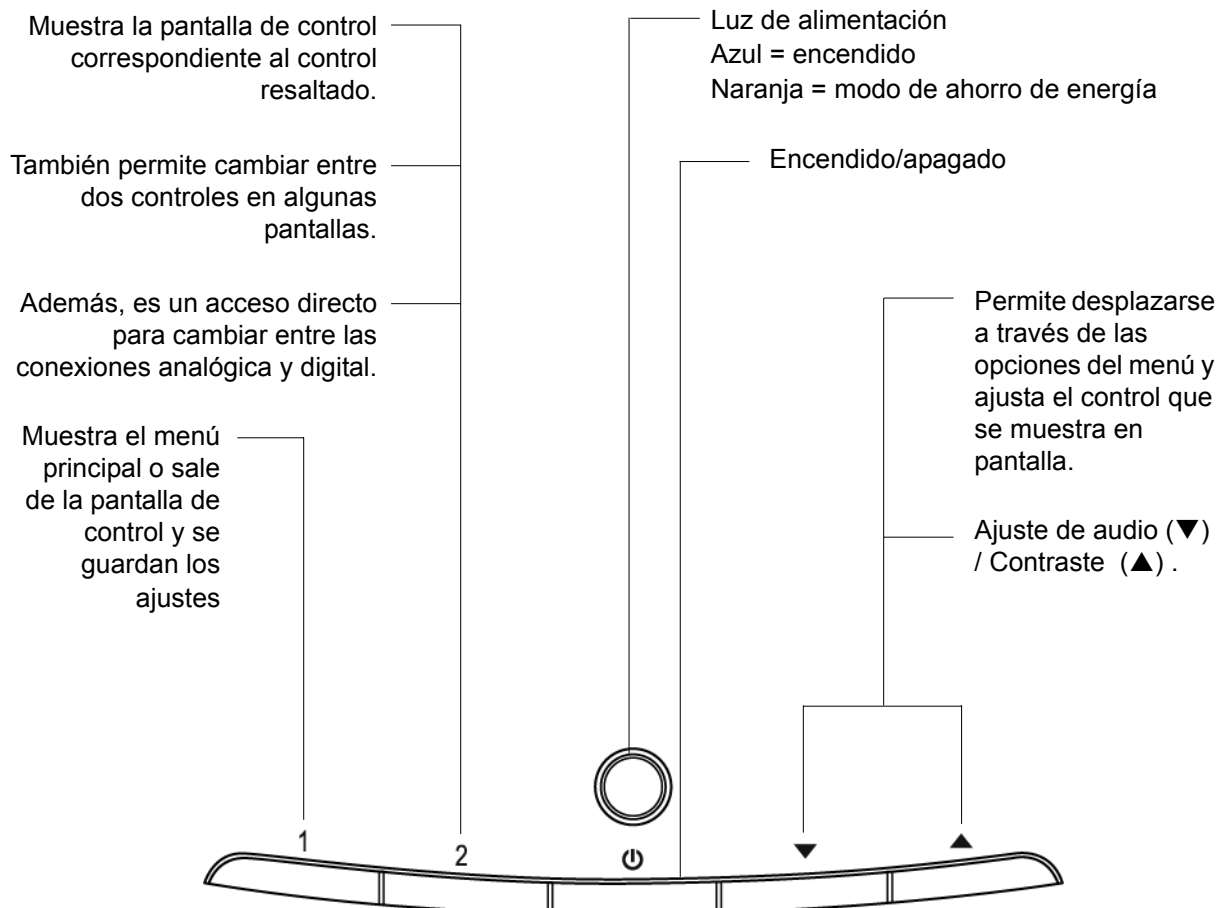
Muestra la pantalla de control correspondiente al control resaltado.

También permite cambiar entre dos controles en algunas pantallas.

Además, es un acceso directo para cambiar entre las conexiones analógica y digital.

Muestra el menú principal o sale de la pantalla de control y se guardan los ajustes

Luz de alimentación
Azul = encendido
Naranja = modo de ahorro de energía

Encendido/apagado

Permite desplazarse a través de las opciones del menú y ajusta el control que se muestra en pantalla.

Ajuste de audio (▼) / Contraste (▲) .

1
2
⏻
▼
▲